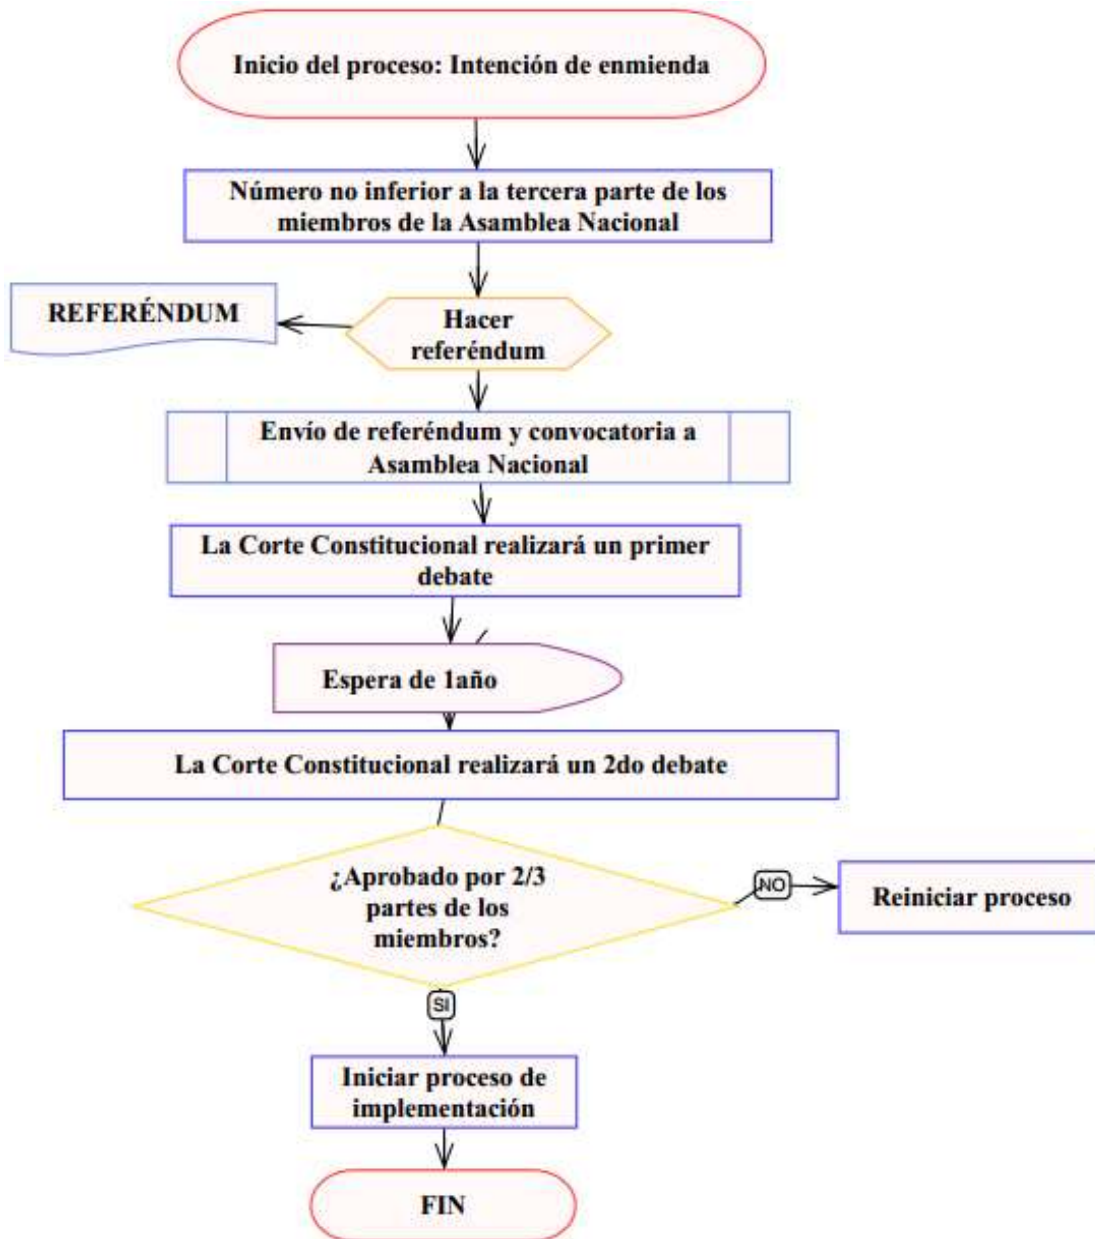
Inicio del proceso: Intención de enmienda

Número no inferior a la tercera parte de los miembros de la Asamblea Nacional

REFERÉNDUM

Hacer referéndum

Envío de referéndum y convocatoria a Asamblea Nacional

La Corte Constitucional realizará un primer debate

Espera de 1año

La Corte Constitucional realizará un 2do debate

¿Aprobado por 2/3 partes de los miembros?

NO

Reiniciar proceso

SI

Iniciar proceso de implementación

FIN